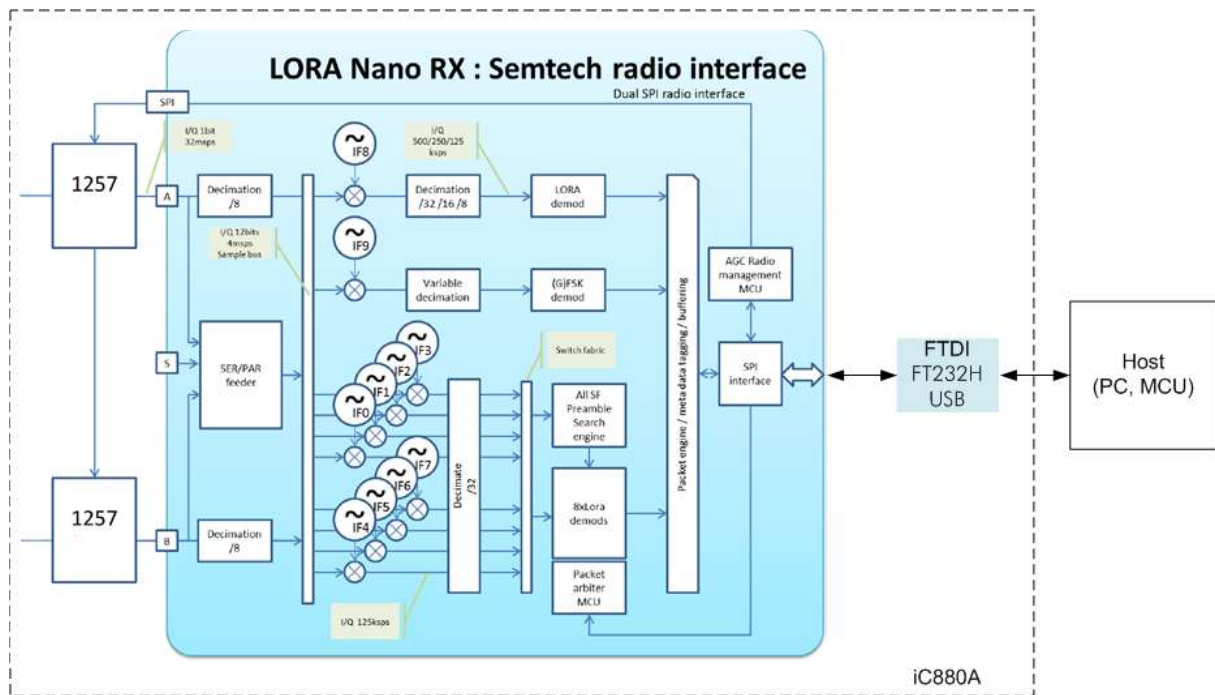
LORA Nano RX : Semtech radio interface

SPI

Dual SPI radio interface

I/Q 1bit 32msps

I/Q 500/250/125 ksps

1257

A

Decimation /8

IF8

Decimation /32 /16 /8

LORA demod

I/Q 12bits 4msps Sample bus

IF9

Variable decimation

(G)FSK demod

AGC Radio management MCU

S

SER/PAR feeder

IF3

IF2

IF1

IF0

Switch fabric

All SF Preamble Search engine

SPI interface

FTDI
FT232H
USB

Host
(PC, MCU)

Packet engine / meta data tagging / buffering

Decimate /32

IF7

IF6

IF5

IF4

8xLora demods

1257

B

Decimation /8

Packet arbiter MCU

I/Q 125ksps

iC880A